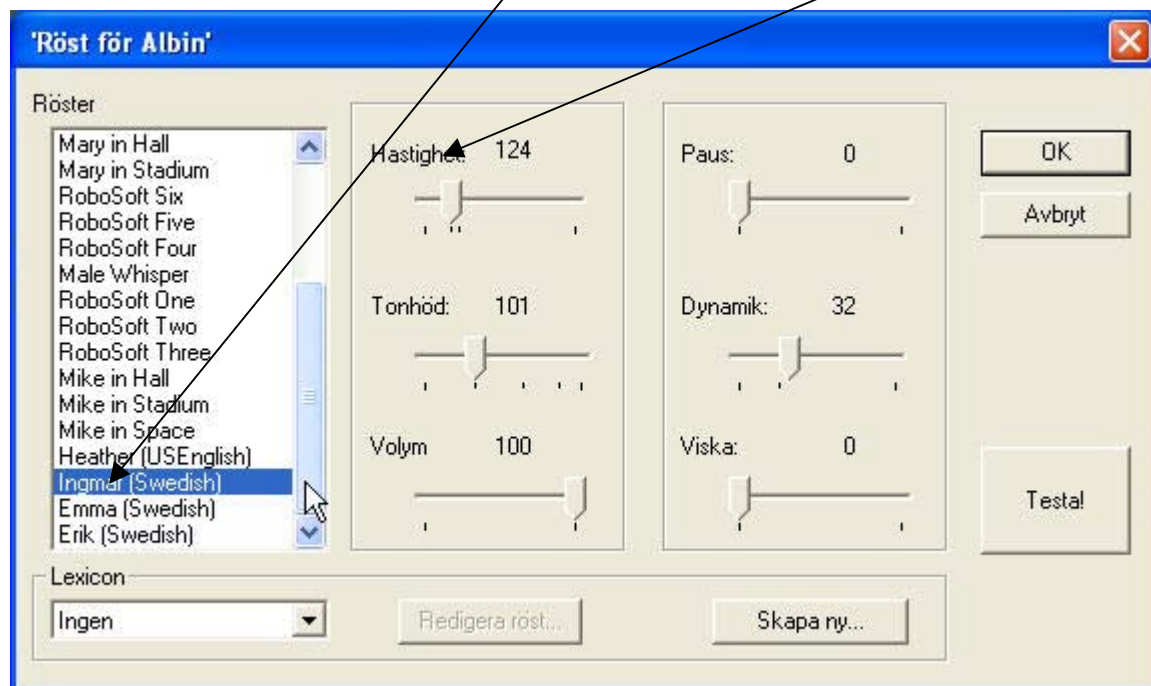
'Röst för Albin'

Röster

Mary in Hall
Mary in Stadium
RoboSoft Six
RoboSoft Five
RoboSoft Four
Male Whisper
RoboSoft One
RoboSoft Two
RoboSoft Three
Mike in Hall
Mike in Stadium
Mike in Space
Heather (USEnglish)
Ingmar (Swedish)
Emma (Swedish)
Erik (Swedish)

Hastighet: 124

Tonhöd: 101

Volym 100

Paus: 0

Dynamik: 32

Viska: 0

OK

Avbryt

Testa!

Lexicon

Ingen

Redigera röst...

Skapa ny...